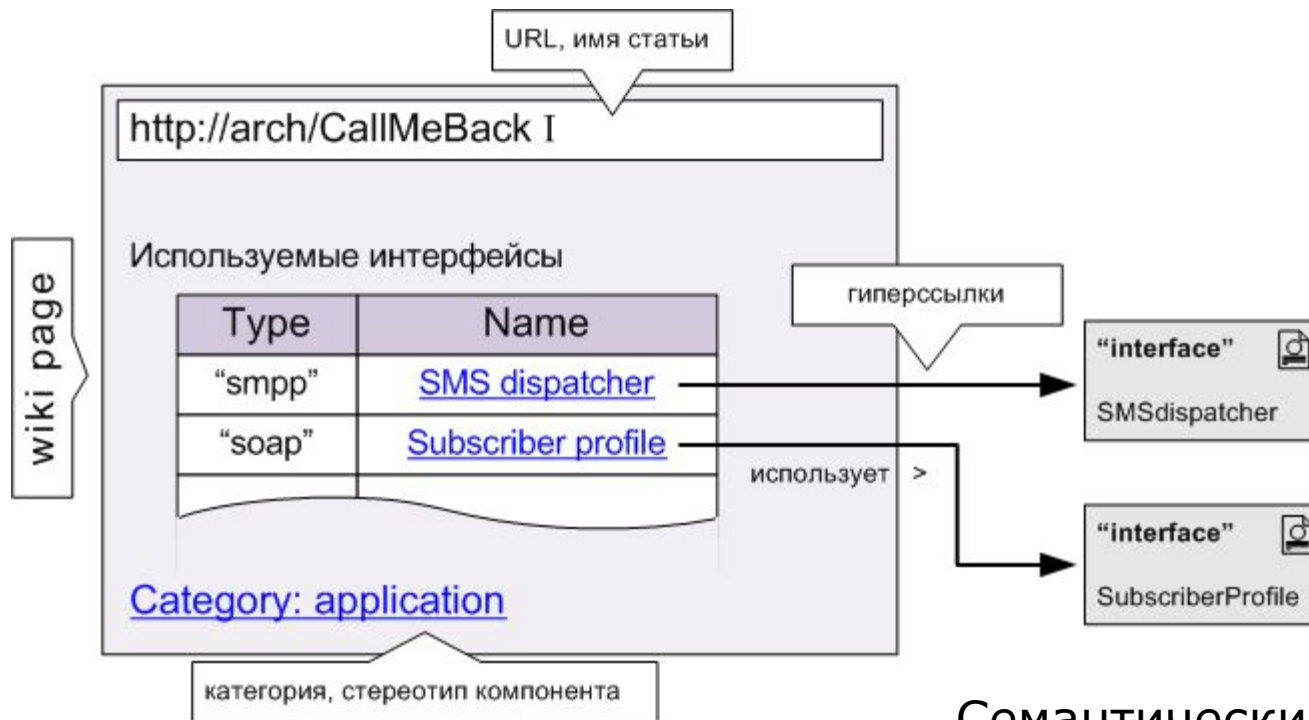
URL, имя статьи

http://arch/CallMeBack I

wiki page

Используемые интерфейсы

| Type | Name |
|---|---|
| “smpp” | SMS dispatcher |
| “soap” | Subscriber profile |
| | |

гиперссылки

“interface”

SMSdispatcher

использует >

“interface”

SubscriberProfile

Category: application

категория, стереотип компонента

Семантически